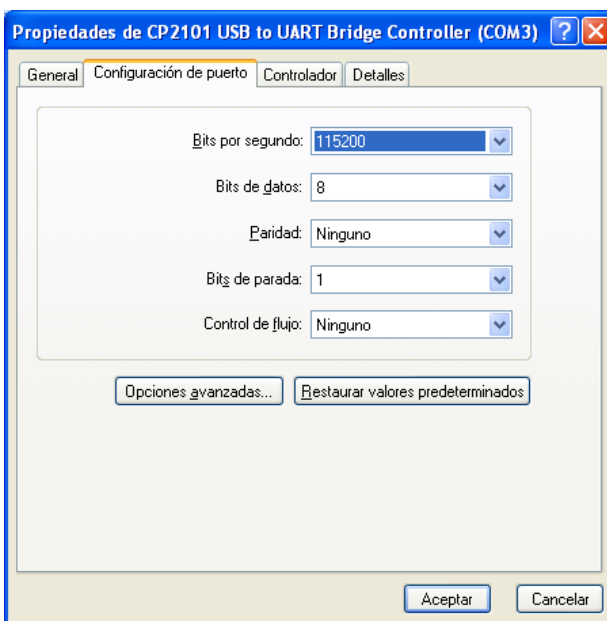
Propiedades de CP2101 USB to UART Bridge Controller (COM3)

General | Configuración de puerto | Controlador | Detalles

Bits por segundo: 115200

Bits de datos: 8

Paridad: Ninguno

Bits de parada: 1

Control de flujo: Ninguno

Opciones avanzadas... | Restaurar valores predeterminados

Aceptar | Cancelar